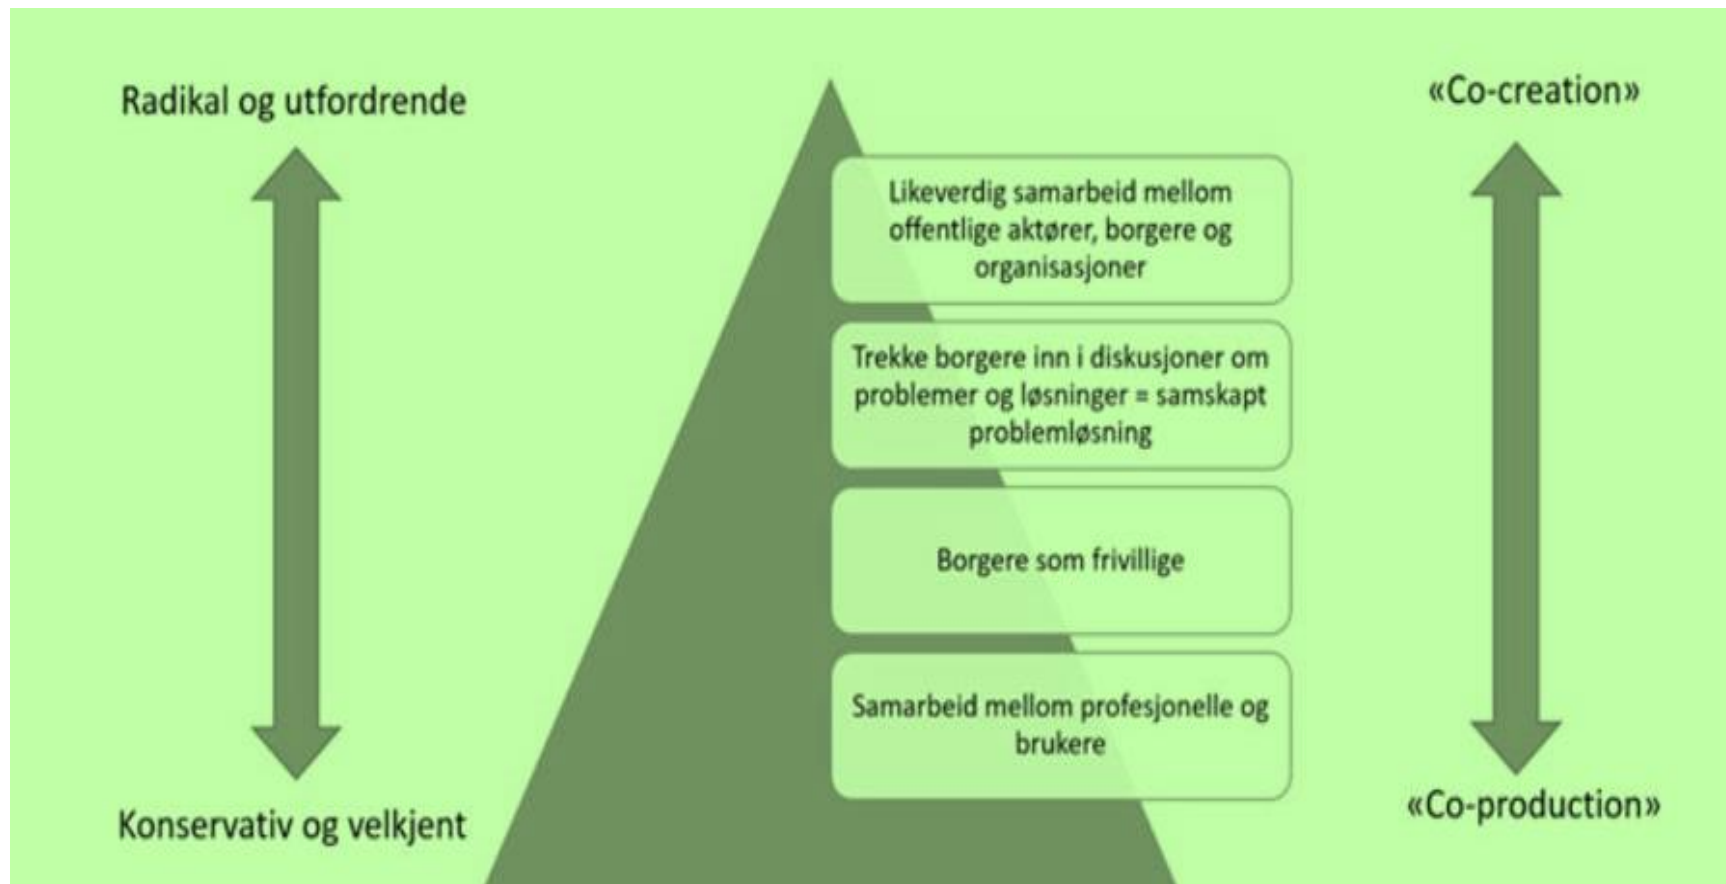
Radikal og utfordrende

Konservativ og velkjent

Likeverdig samarbeid mellom offentlige aktører, borgere og organisasjoner

Trekke borgere inn i diskusjoner om problemer og løsninger = samskapt problemløsning

Borgere som frivillige

Samarbeid mellom profesjonelle og brukere

«Co-creation»

«Co-production»